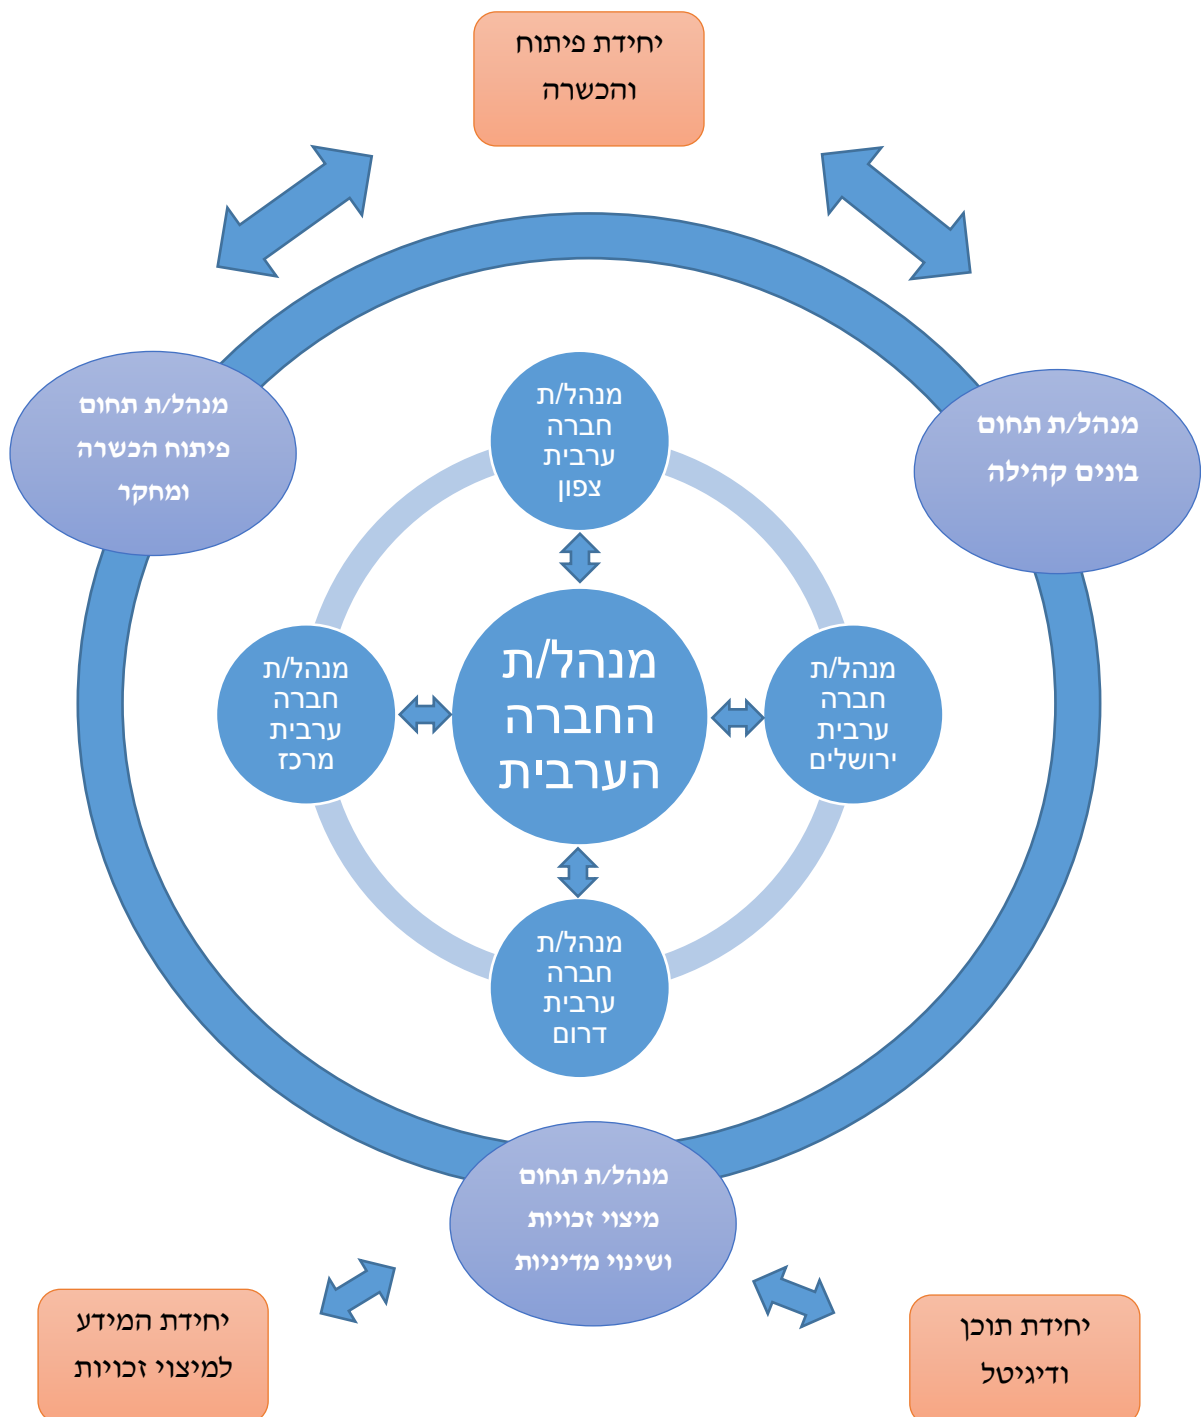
יחידת פיתוח והכשרה

מנהל/ת תחום פיתוח הכשרה ומחקר

מנהל/ת תחום בונים קהילה

מנהל/ת חברה ערבית צפון

מנהל/ת חברה ערבית מרכז

מנהל/ת החברה הערבית

מנהל/ת חברה ערבית ירושלים

מנהל/ת חברה ערבית דרום

מנהל/ת תחום מיצוי זכויות ושינוי מדיניות

יחידת המידע למיצוי זכויות

יחידת תוכן ודיגיטל